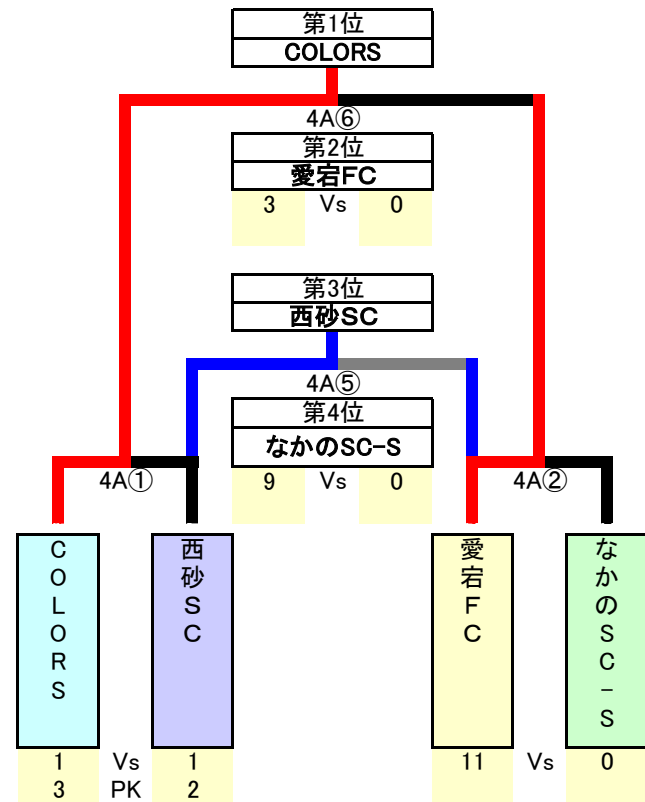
第1位
COLORS

4A⑥

第2位
愛宕FC

| 3 | Vs | 0 |
|---|---|---|

第3位
西砂SC

4A⑤

第4位
なかのSC-S

| 9 | Vs | 0 |
|---|---|---|

4A①

4A②

COLORS

西砂SC

愛宕FC

なかのSC-S

| 1 | Vs | 1 |
|---|---|---|
| 3 | PK | 2 |

| 11 | Vs | 0 |
|---|---|---|